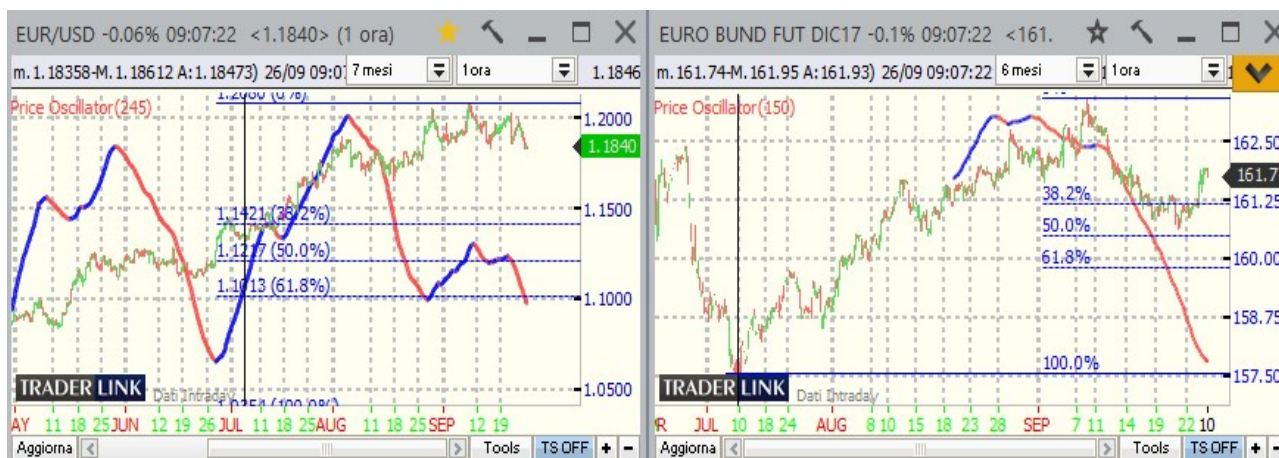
EUR/USD -0.06% 09:07:22 <1.1840> (1 ora)

m. 1.18358-M. 1.18612 A: 1.18473) 26/09 09:07 7 mesi 1 ora 1.1846

Price Oscillator(245)

1.2080 (0%)

1.2000

1.1840

1.1421 (38.2%)

1.1500

1.1217 (50.0%)

1.1013 (61.8%)

1.1000

TRADER LINK Dati Intraday

1.0354 (100.0%)

1.0500

AY 11 18 25 JUN 12 19 26 JUL 11 18 25 AUG 11 18 25 SEP 12 19

Aggiorna Tools TS OFF + -

EURO BUND FUT DIC17 -0.1% 09:07:22 <161.

m. 161.74-M. 161.95 A: 161.93) 26/09 09:07:22 6 mesi 1 ora

Price Oscillator(150)

162.50

161.7

38.2%

161.25

50.0%

160.00

61.8%

158.75

100.0%

TRADER LINK Dati Intraday

157.50

R JUL 10 18 24 AUG 8 10 15 18 23 28 SEP 7 11 14 19 22 10

Aggiorna Tools TS OFF + -